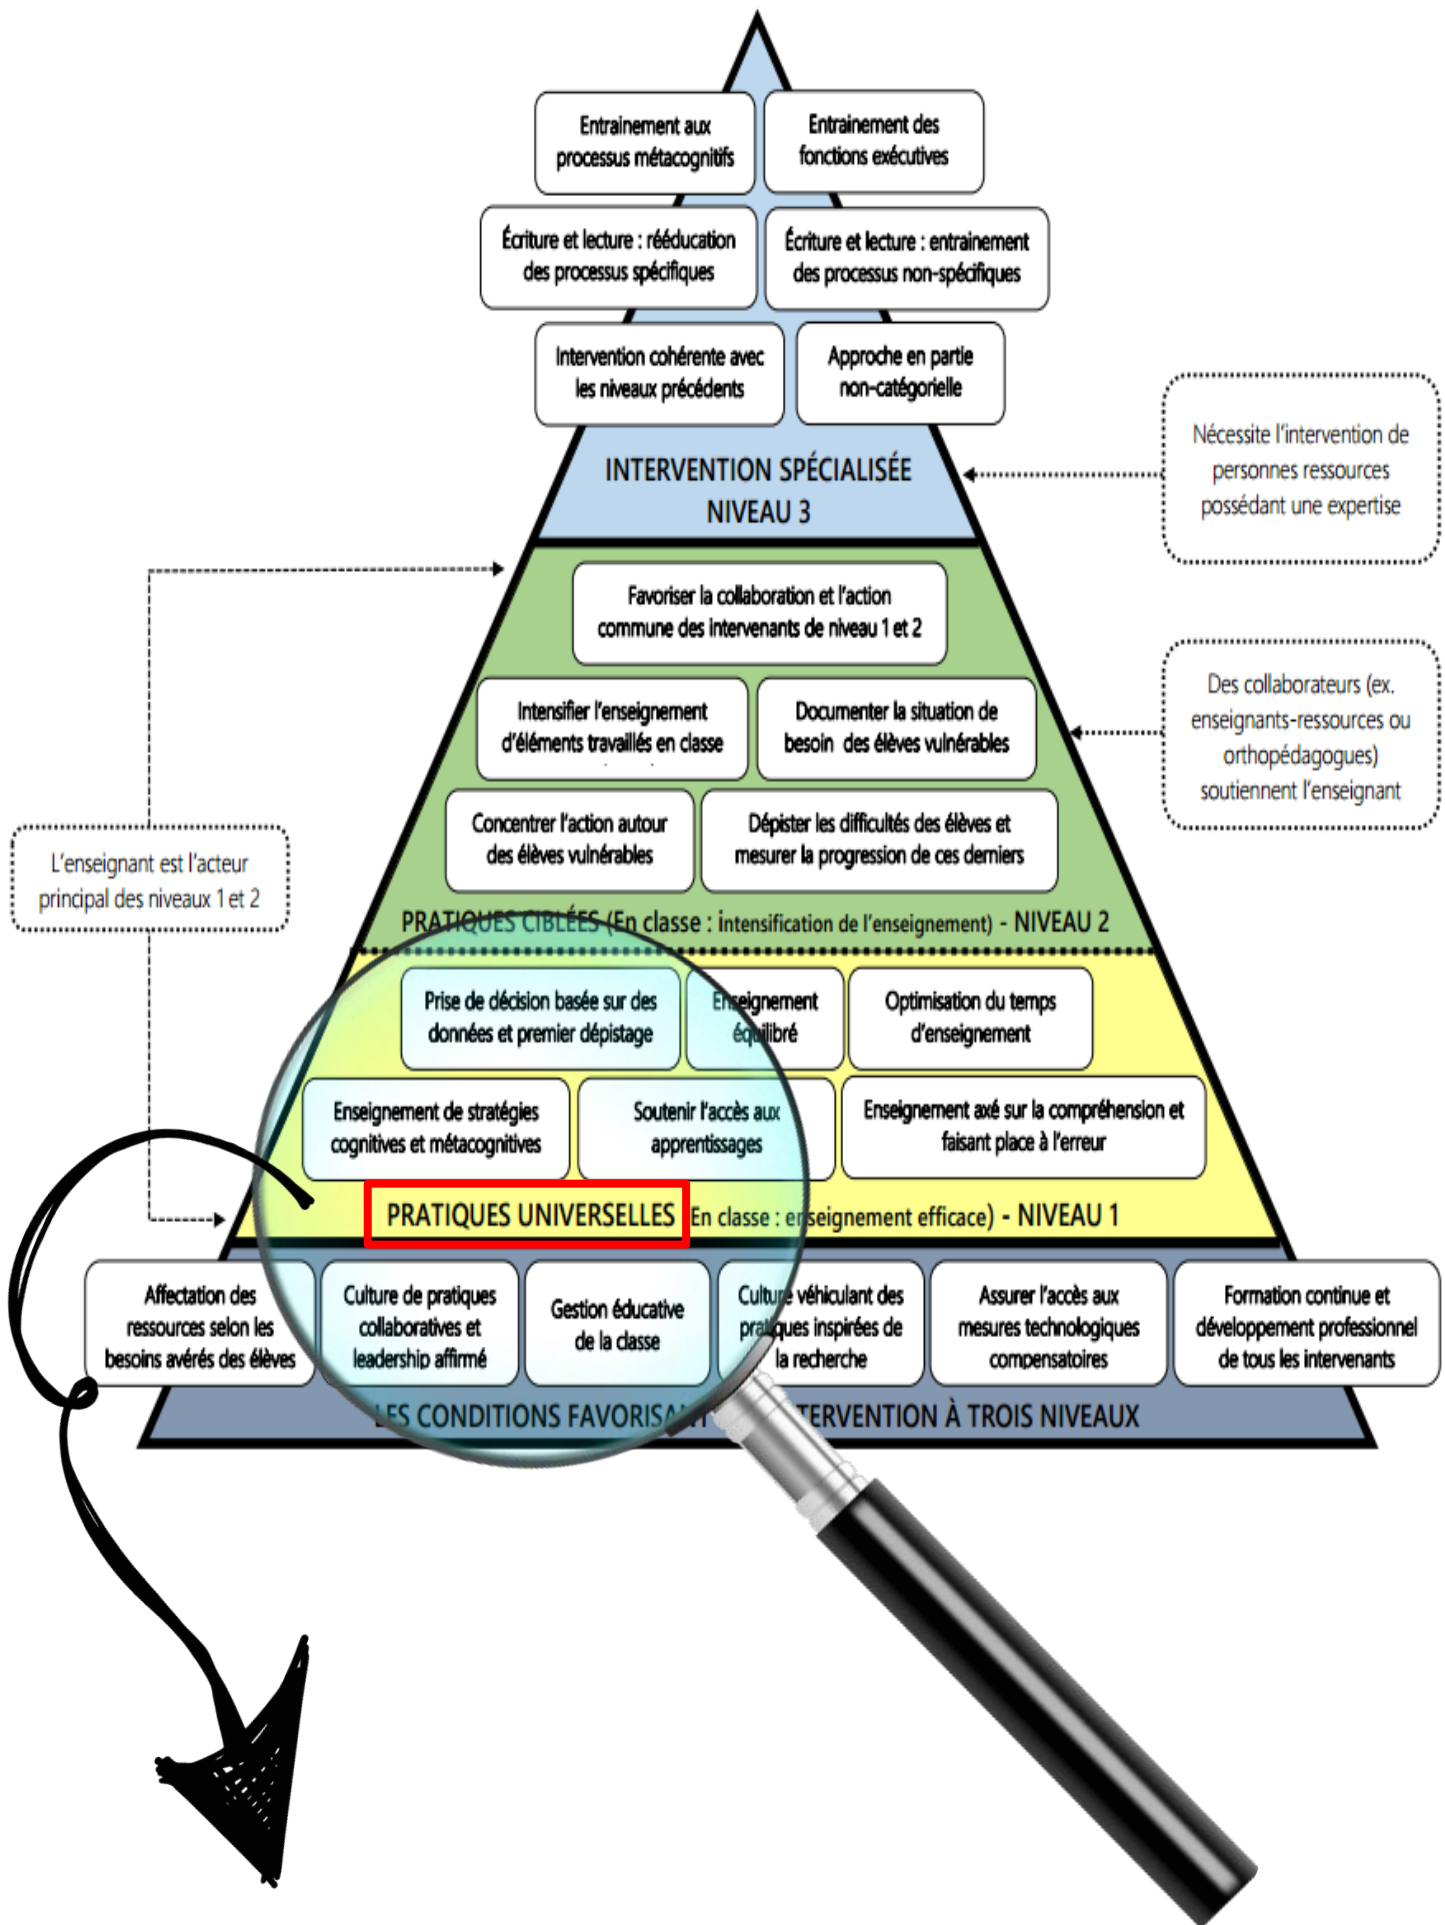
Entrainement aux processus métacognitifs

Entrainement des fonctions exécutives

Écriture et lecture : rééducation des processus spécifiques

Écriture et lecture : entrainement des processus non-spécifiques

Intervention cohérente avec les niveaux précédents

Approche en partie non-catégorielle

INTERVENTION SPÉCIALISÉE NIVEAU 3

Nécessite l'intervention de personnes ressources possédant une expertise

Favoriser la collaboration et l'action commune des intervenants de niveau 1 et 2

Intensifier l'enseignement d'éléments travaillés en classe

Documenter la situation de besoin des élèves vulnérables

Des collaborateurs (ex. enseignants-ressources ou orthopédagogues) soutiennent l'enseignant

Concentrer l'action autour des élèves vulnérables

Dépister les difficultés des élèves et mesurer la progression de ces derniers

L'enseignant est l'acteur principal des niveaux 1 et 2

PRATIQUES CIBLÉES (En classe : intensification de l'enseignement) - NIVEAU 2

Prise de décision basée sur des données et premier dépistage

Enseignement équilibré

Optimisation du temps d'enseignement

Enseignement de stratégies cognitives et métacognitives

Soutenir l'accès aux apprentissages

Enseignement axé sur la compréhension et faisant place à l'erreur

PRATIQUES UNIVERSELLES En classe : enseignement efficace) - NIVEAU 1

Affectation des ressources selon les besoins avérés des élèves

Culture de pratiques collaboratives et leadership affirmé

Gestion éducative de la classe

Culture véhiculant des pratiques inspirées de la recherche

Assurer l'accès aux mesures technologiques compensatoires

Formation continue et développement professionnel de tous les intervenants

LES CONDITIONS FAVORISANT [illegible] INTERVENTION À TROIS NIVEAUX